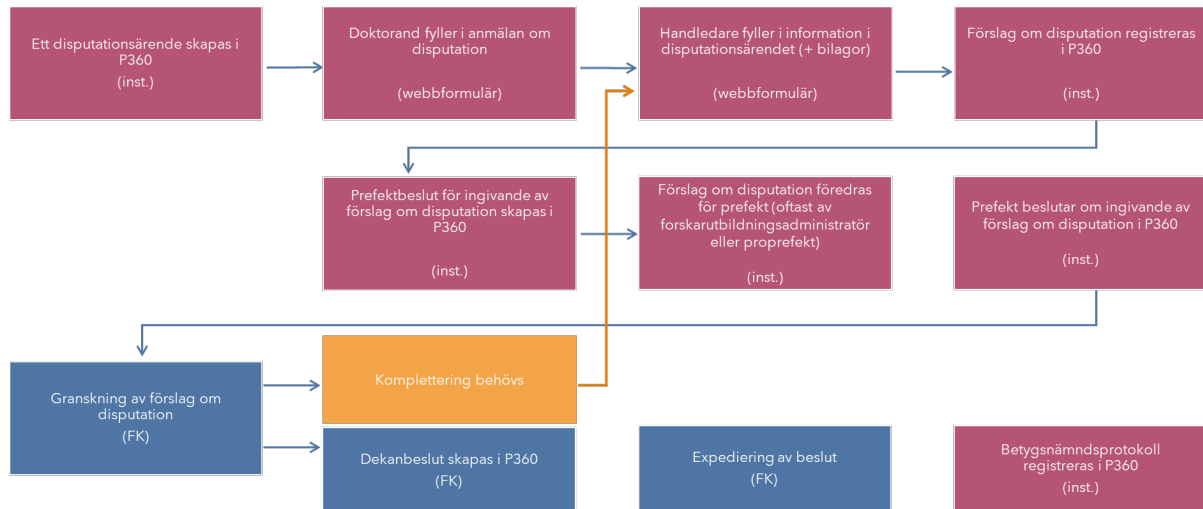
Ett disputationsärende skapas i P360
(inst.)

Doktorand fyller i anmälan om disputation
(webbformulär)

Handledare fyller i information i disputationsärendet (+ bilagor)
(webbformulär)

Förslag om disputation registreras i P360
(inst.)

Prefektbeslut för ingivande av förslag om disputation skapas i P360
(inst.)

Förslag om disputation föredras för prefekt (oftast av forskarutbildningsadministratör eller proprefekt)
(inst.)

Prefekt beslutar om ingivande av förslag om disputation i P360
(inst.)

Granskning av förslag om disputation
(FK)

Komplettering behövs

Dekanbeslut skapas i P360
(FK)

Expediering av beslut
(FK)

Betygsnämndsprotokoll registreras i P360
(inst.)